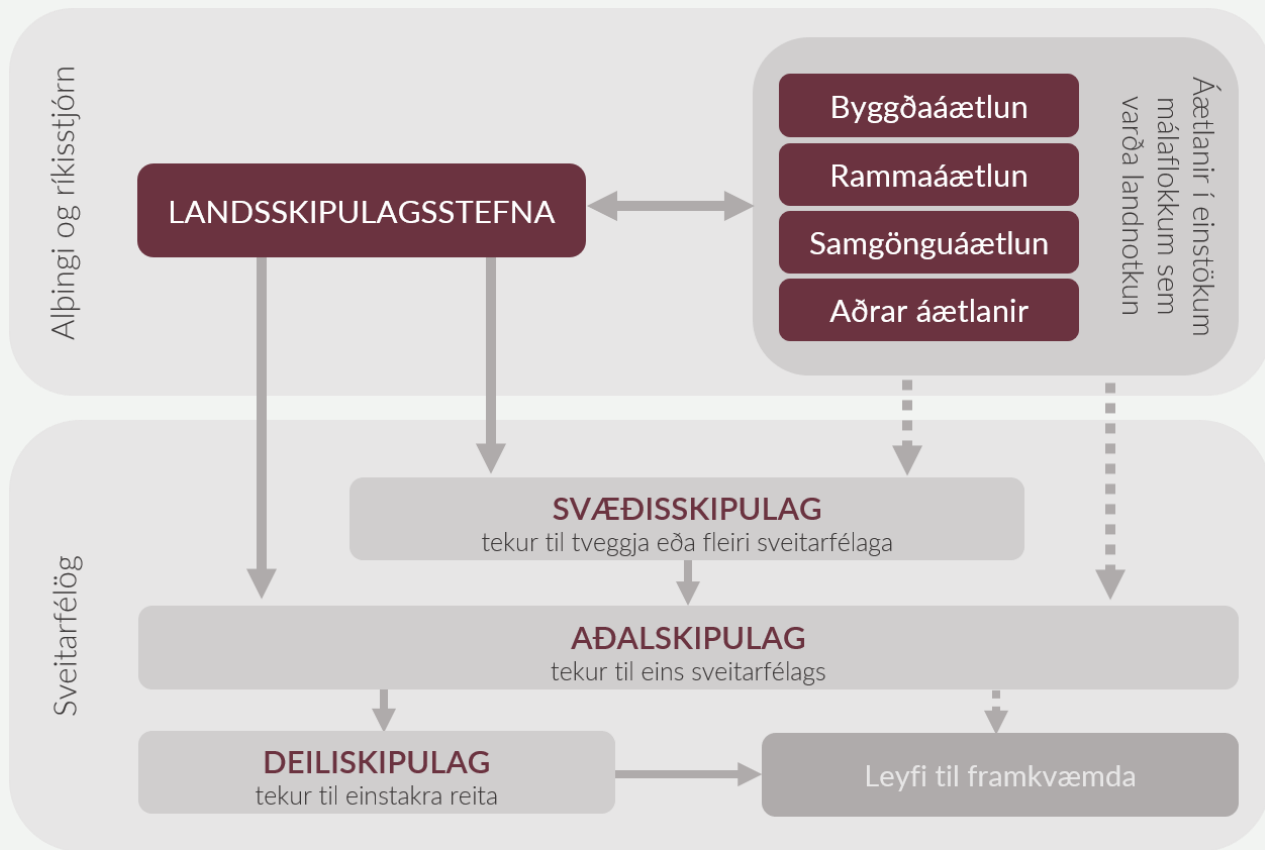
Alþingi og ríkisstjórn

LANDSSKIPULAGSSTEFNA

Byggðaáætlun

Rammaáætlun

Samgönguáætlun

Aðrar áætlanir

Áætlanir í einstökum málaflokkum sem varða landnotkun

Sveitarfélög

SVÆÐISSKIPULAG
tekur til tveggja eða fleiri sveitarfélaga

AÐALSKIPULAG
tekur til eins sveitarfélags

DEILISKIPULAG
tekur til einstakra reita

Leyfi til framkvæmda